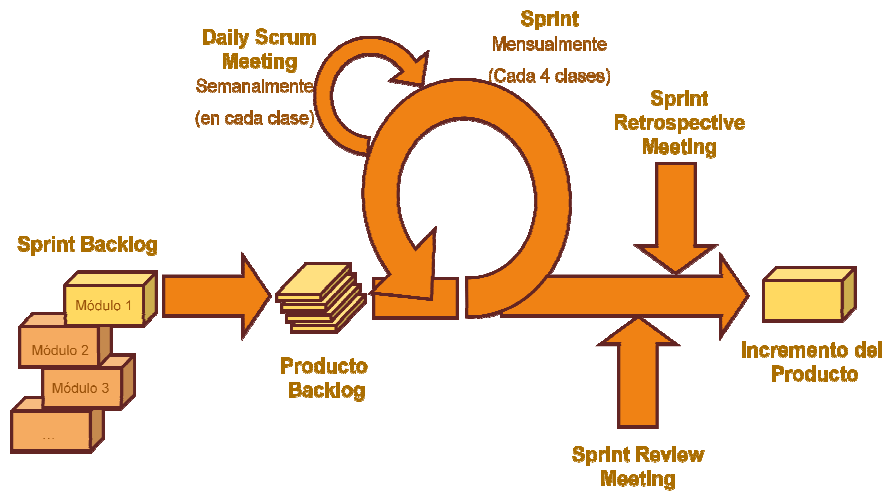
Daily Scrum Meeting
Semanalmente
(en cada clase)

Sprint
Mensualmente
(Cada 4 clases)

Sprint Retrospective Meeting

Sprint Backlog

Módulo 1
Módulo 2
Módulo 3
...

Producto Backlog

Incremento del Producto

Sprint Review Meeting